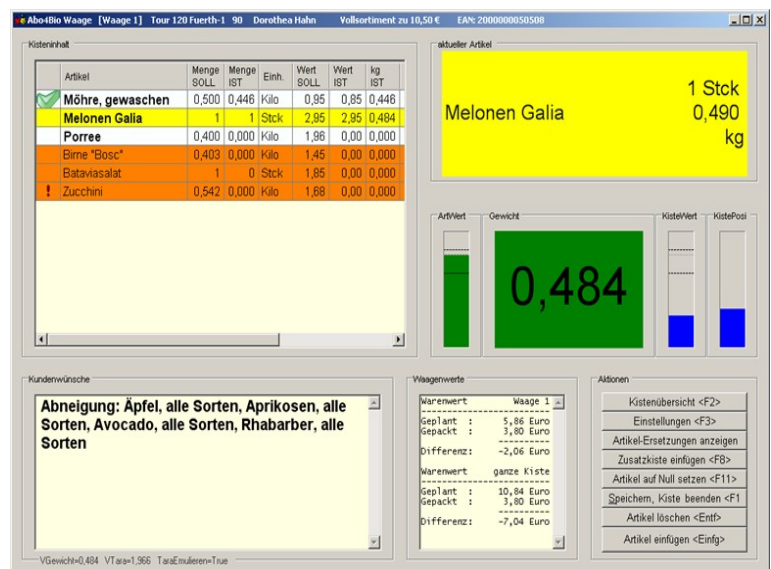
Abo4Bio Waage [Waage 1] Tour 120 Fuerth-1 90 Dorothea Hahn Vollsortiment zu 10,50 € EAN: 2000000050500

Kisteninhalt

| | Artikel | Menge SOLL | Menge IST | Einh. | Wert SOLL | Wert IST | kg IST |
|---|---|---|---|---|---|---|---|
| | Möhre, gewaschen | 0,500 | 0,446 | Kilo | 0,95 | 0,85 | 0,446 |
| | Melonen Galia | 1 | 1 | Stck | 2,95 | 2,95 | 0,484 |
| | Porree | 0,400 | 0,000 | Kilo | 1,96 | 0,00 | 0,000 |
| | Birne "Bosc" | 0,403 | 0,000 | Kilo | 1,45 | 0,00 | 0,000 |
| | Bataviasalat | 1 | 0 | Stck | 1,85 | 0,00 | 0,000 |
| ! | Zucchini | 0,542 | 0,000 | Kilo | 1,68 | 0,00 | 0,000 |

aktueller Artikel

Melonen Galia

1 Stck
0,490
kg

ArtWert Gewicht KisteWert KistePosi

0,484

Kundenwünsche

Abneigung: Äpfel, alle Sorten, Aprikosen, alle Sorten, Avocado, alle Sorten, Rhabarber, alle Sorten

Waagenwerte

Warenwert Waage 1
Geplant : 5,86 Euro
Gepackt : 3,80 Euro
Differenz: -2,06 Euro
Warenwert ganze Kiste
Geplant : 10,84 Euro
Gepackt : 3,80 Euro
Differenz: -7,04 Euro

Aktionen

Kistenübersicht <F2>
Einstellungen <F3>
Artikel-Ersetzungen anzeigen
Zusatzkiste einfügen <F8>
Artikel auf Null setzen <F11>
Speichern, Kiste beenden <F1
Artikel löschen <Entf>
Artikel einfügen <Einfg>

VGewicht=0,484 VTara=1,966 TaraEmulieren=True